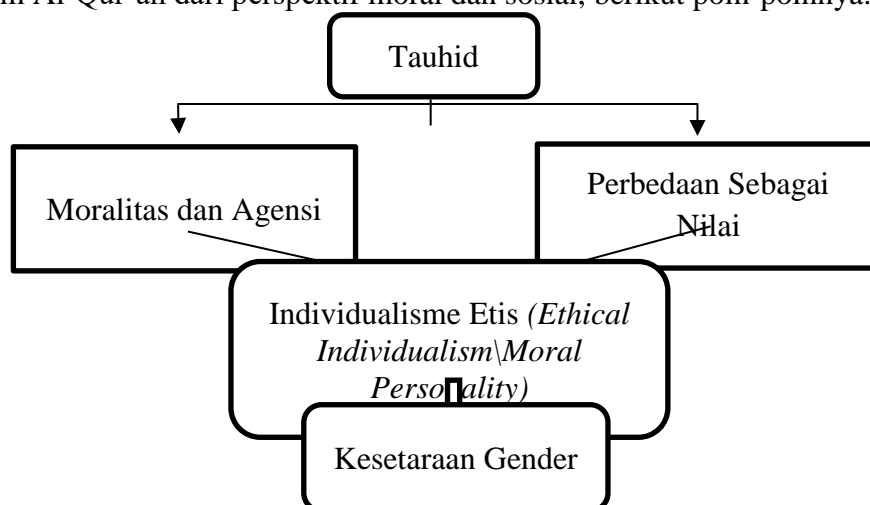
m Al-Qur'an dari perspektif moral dan sosial, berikut poin-poinnya:

Tauhid

Moralitas dan Agensi

Perbedaan Sebagai Nilai

Individualisme Etis *(Ethical Individualism\Moral Personality)*

Kesetaraan Gender